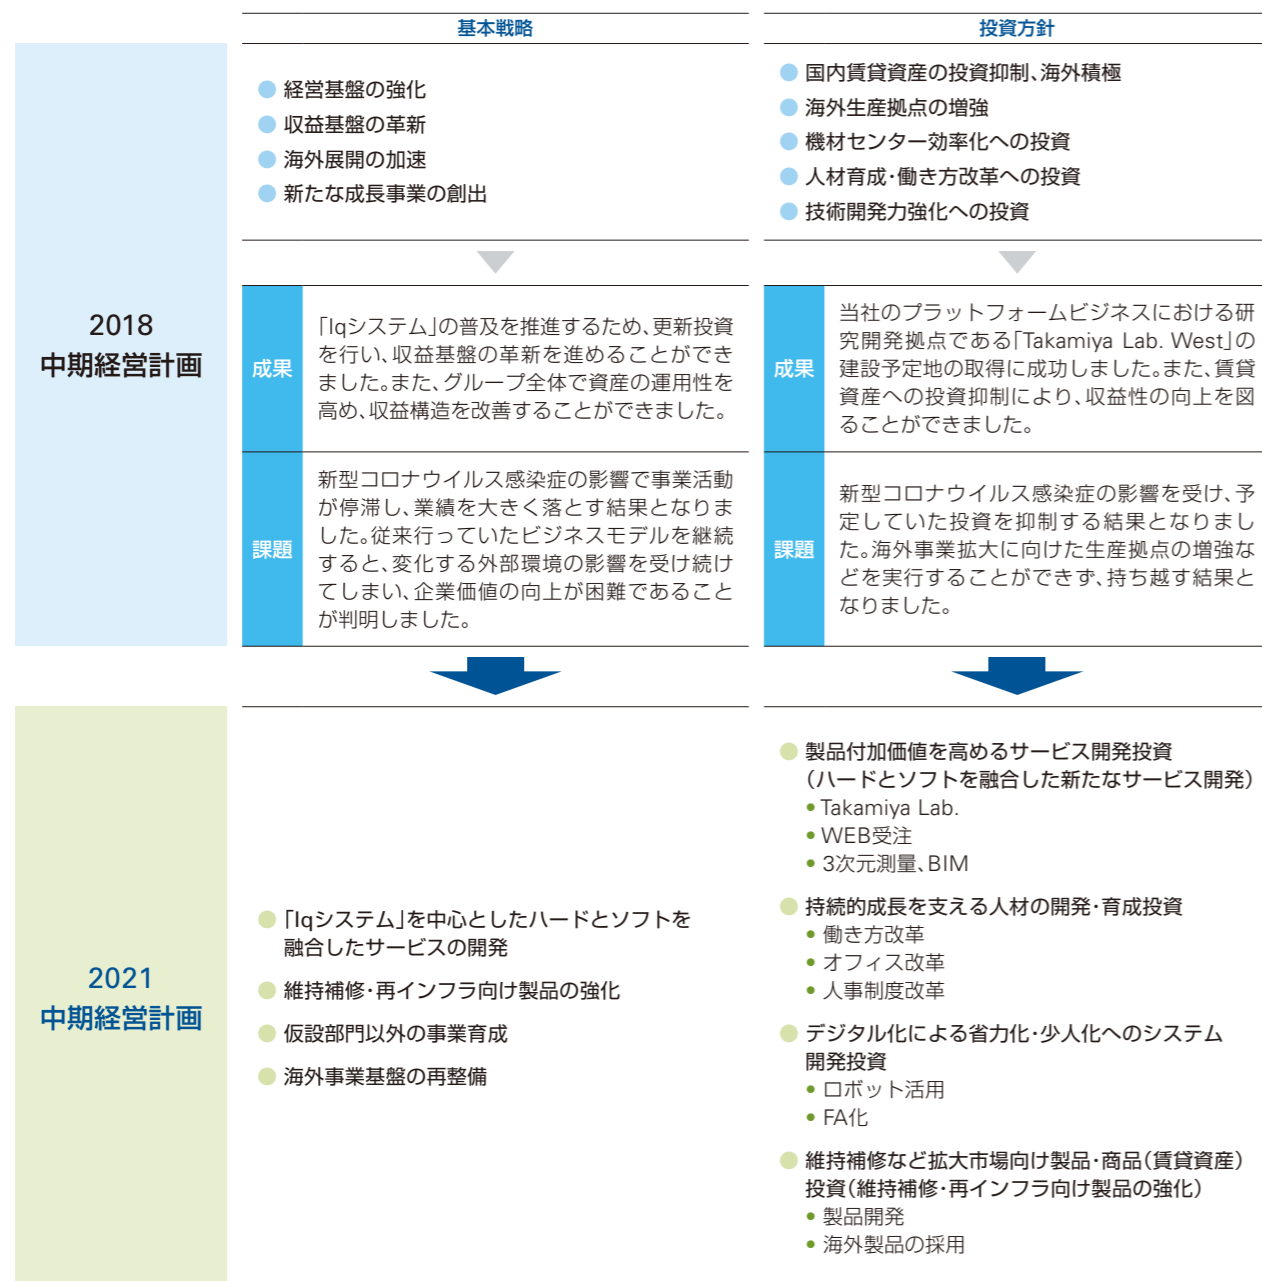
基本戦略

投資方針

2018
中期経営計画

経営基盤の強化
収益基盤の革新
海外展開の加速
新たな成長事業の創出

国内賃貸資産の投資抑制、海外積極
海外生産拠点の増強
機材センター効率化への投資
人材育成・働き方改革への投資
技術開発力強化への投資

成果

「Iqシステム」の普及を推進するため、更新投資を行い、収益基盤の革新を進めることができました。また、グループ全体で資産の運用性を高め、収益構造を改善することができました。

成果

当社のプラットフォームビジネスにおける研究開発拠点である「Takamiya Lab. West」の建設予定地の取得に成功しました。また、賃貸資産への投資抑制により、収益性の向上を図ることができました。

課題

新型コロナウイルス感染症の影響で事業活動が停滞し、業績を大きく落とす結果となりました。従来行っていたビジネスモデルを継続すると、変化する外部環境の影響を受け続けてしまい、企業価値の向上が困難であることが判明しました。

課題

新型コロナウイルス感染症の影響を受け、予定していた投資を抑制する結果となりました。海外事業拡大に向けた生産拠点の増強などを実行することができず、持ち越す結果となりました。

2021
中期経営計画

「Iqシステム」を中心としたハードとソフトを融合したサービスの開発
維持補修・再インフラ向け製品の強化
仮設部門以外の事業育成
海外事業基盤の再整備

製品付加価値を高めるサービス開発投資（ハードとソフトを融合した新たなサービス開発）
• Takamiya Lab.
• WEB受注
• 3次元測量、BIM

持続的成長を支える人材の開発・育成投資
• 働き方改革
• オフィス改革
• 人事制度改革

デジタル化による省力化・少人化へのシステム開発投資
• ロボット活用
• FA化

維持補修など拡大市場向け製品・商品（賃貸資産）投資（維持補修・再インフラ向け製品の強化）
• 製品開発
• 海外製品の採用